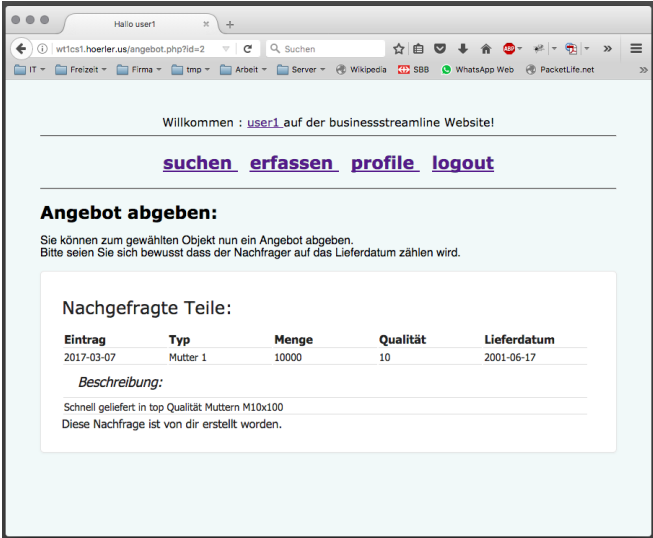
Hallo user1

wt1cs1.hoerler.us/angebot.php?id=2

Suchen

IT Freizeit Firma tmp Arbeit Server Wikipedia SBB WhatsApp Web PacketLife.net

Willkommen : user1 auf der businessstreamline Website!

suchen erfassen profile logout

Angebot abgeben:

Sie können zum gewählten Objekt nun ein Angebot abgeben.
Bitte seien Sie sich bewusst dass der Nachfrager auf das Lieferdatum zählen wird.

Nachgefragte Teile:

| Eintrag | Typ | Menge | Qualität | Lieferdatum |
|---|---|---|---|---|
| 2017-03-07 | Mutter 1 | 10000 | 10 | 2001-06-17 |

Beschreibung:

Schnell geliefert in top Qualität Muttern M10x100

Diese Nachfrage ist von dir erstellt worden.